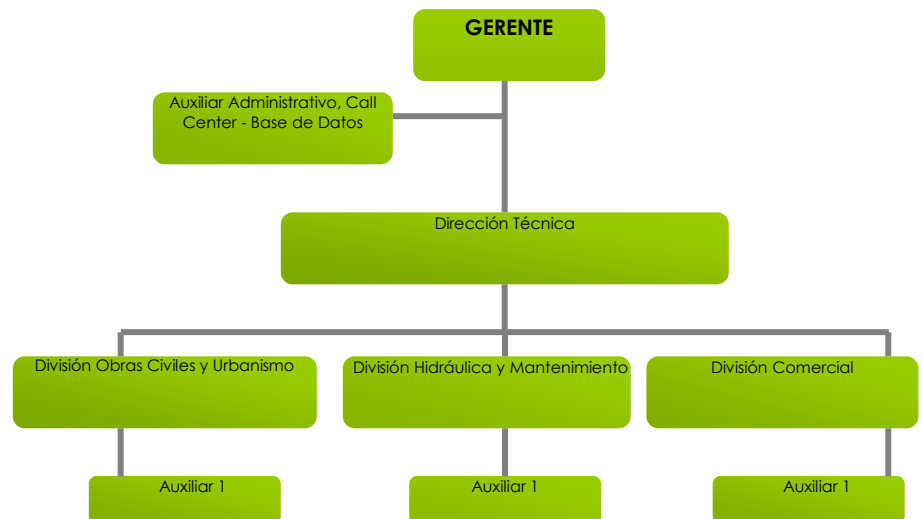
GERENTE

Auxiliar Administrativo, Call Center - Base de Datos

Dirección Técnica

División Obras Civiles y Urbanismo

División Hidráulica y Mantenimiento

División Comercial

Auxiliar 1

Auxiliar 1

Auxiliar 1